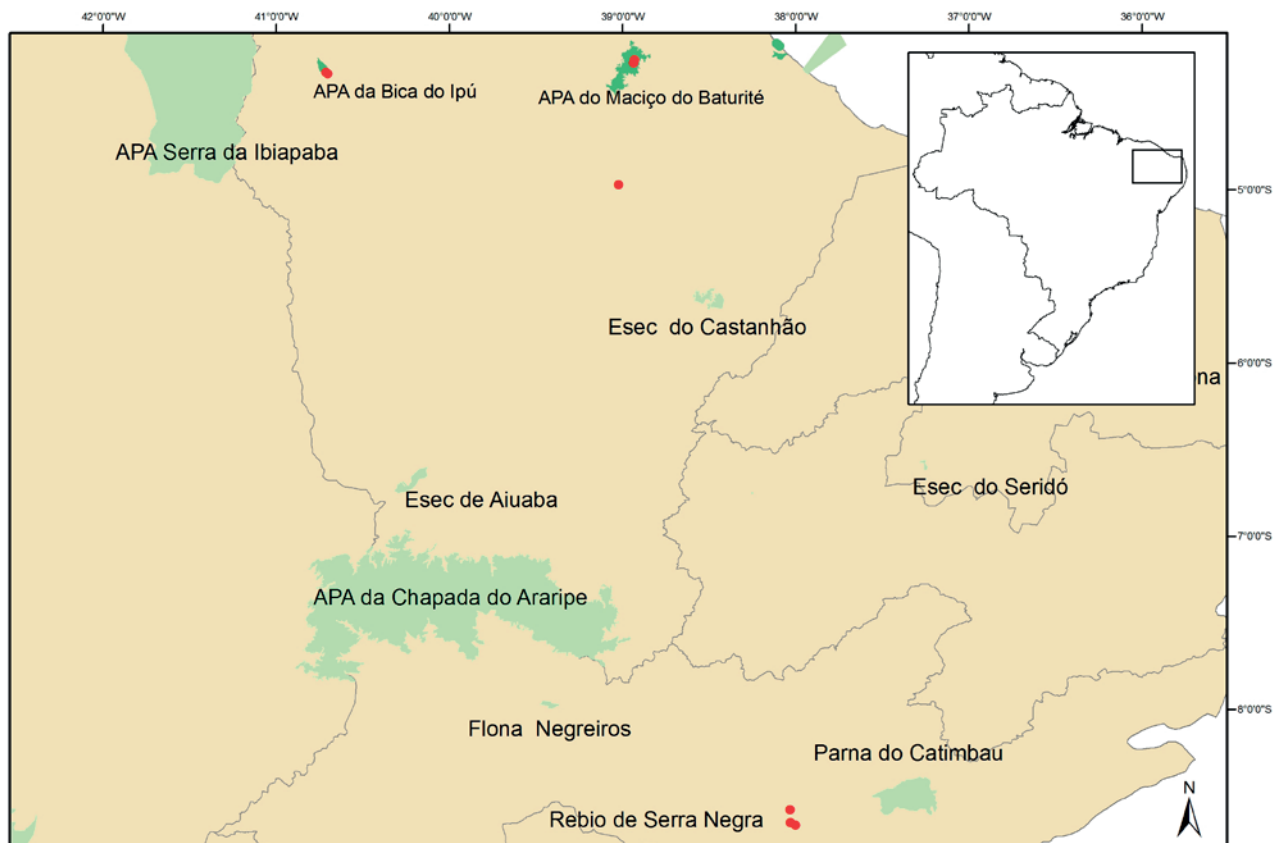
42°0'0"W
41°0'0"W
40°0'0"W
39°0'0"W
38°0'0"W
37°0'0"W
36°0'0"W

APA da Bica do Ipú
APA do Maciço do Baturité
APA Serra da Ibiapaba

5°0'0"S

Esec do Castanhão

6°0'0"S

na

Esec de Aiuaba
Esec do Seridó

7°0'0"S

APA da Chapada do Araripe

8°0'0"S

Flona Negreiros
Parna do Catimbau
Rebio de Serra Negra

N